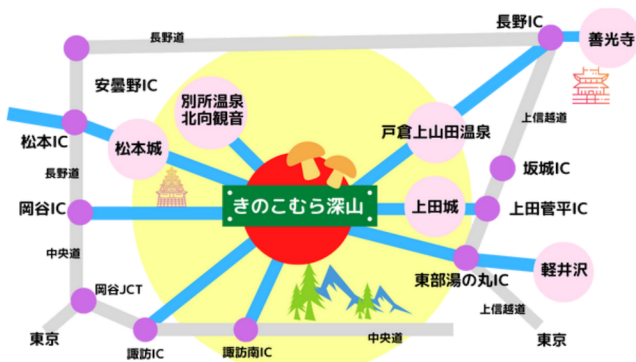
長野道
長野IC
善光寺
安曇野IC
別所温泉
北向観音
松本IC
松本城
戸倉上山田温泉
上信越道
長野道
坂城IC
岡谷IC
きのこむら深山
上田城
上田菅平IC
中央道
東部湯の丸IC
軽井沢
岡谷JCT
上信越道
中央道
東京
東京
諏訪IC
諏訪南IC